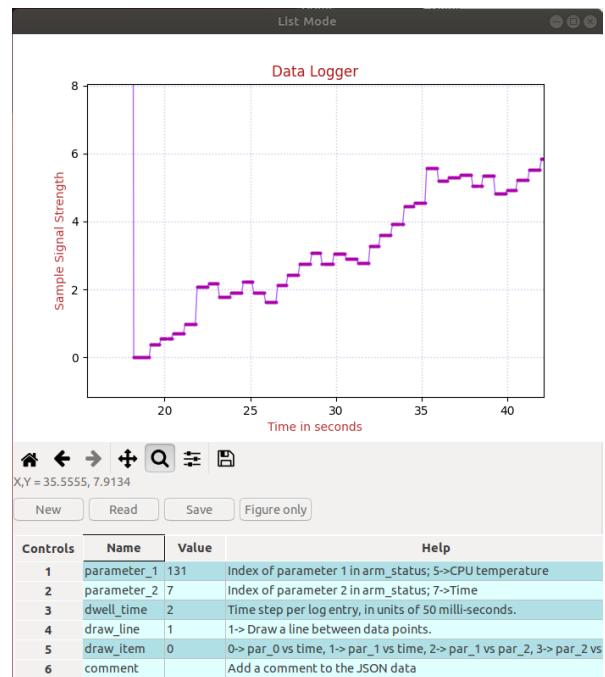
List Mode

Data Logger

Sample Signal Strength

8
6
4
2
0

20
25
30
35
40

Time in seconds

X,Y = 35.5555, 7.9134

New
Read
Save
Figure only

| Controls | Name | Value | Help |
|---|---|---|---|
| 1 | parameter_1 | 131 | Index of parameter 1 in arm_status; 5->CPU temperature |
| 2 | parameter_2 | 7 | Index of parameter 2 in arm_status; 7->Time |
| 3 | dwell_time | 2 | Time step per log entry, in units of 50 milli-seconds. |
| 4 | draw_line | 1 | 1-> Draw a line between data points. |
| 5 | draw_item | 0 | 0-> par_0 vs time, 1-> par_1 vs time, 2-> par_1 vs par_2, 3-> par_2 vs |
| 6 | comment | | Add a comment to the JSON data |